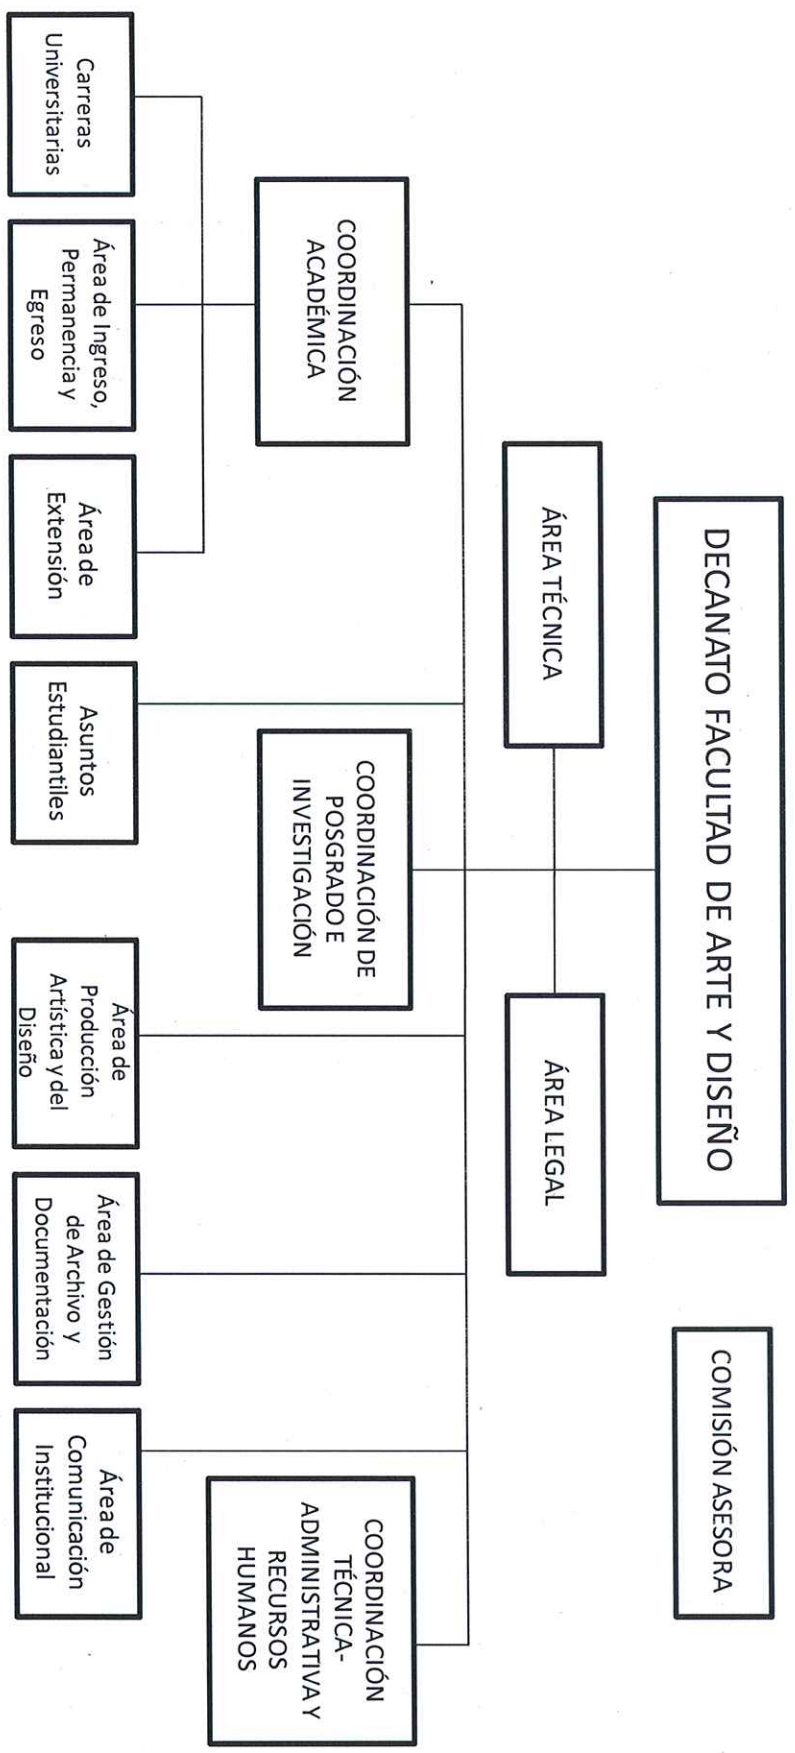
DECANATO FACULTAD DE ARTE Y DISEÑO

COMISIÓN ASESORA

ÁREA TÉCNICA

ÁREA LEGAL

COORDINACIÓN ACADÉMICA

COORDINACIÓN DE POSGRADO E INVESTIGACIÓN

COORDINACIÓN TÉCNICA-ADMINISTRATIVA Y RECURSOS HUMANOS

Carreras Universitarias

Área de Ingreso, Permanencia y Egreso

Área de Extensión

Asuntos Estudiantiles

Área de Producción Artística y del Diseño

Área de Gestión de Archivo y Documentación

Área de Comunicación Institucional